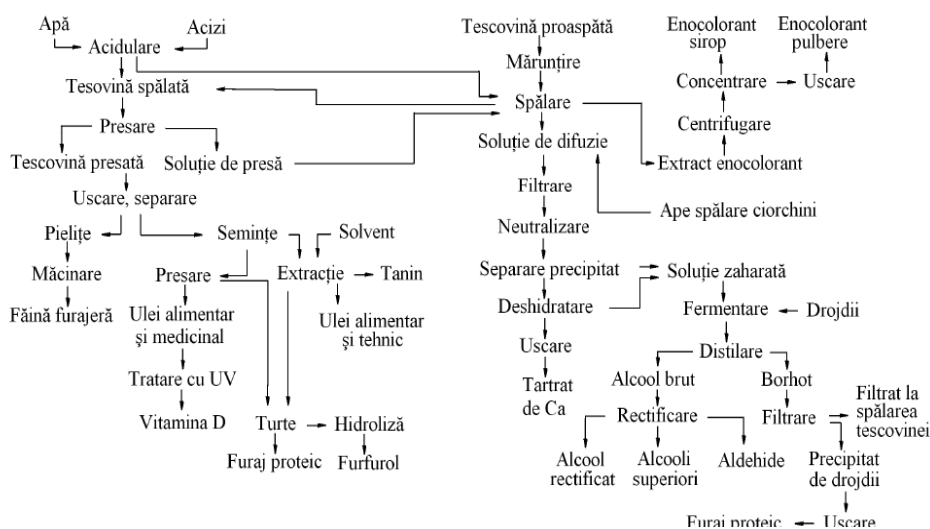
Apă
Acizi
Acidulare
Tesovină spălată
Presare
Tescovină presată
Soluție de presă
Uscare, separare
Pielițe
Măcinare
Făină furajeră
Semințe
Solvent
Presare
Extracție
Tanin
Ulei alimentar și medicinal
Ulei alimentar și tehnic
Tratare cu UV
Vitamina D
Turte
Hidroliză
Furaj proteic
Furfurol

Tescovină proaspătă
Mărunțire
Spălare
Soluție de difuzie
Filtrare
Neutralizare
Separare precipitat
Deshidratare
Uscare
Tartrat de Ca
Ape spălare ciorchini
Extract enocolorant
Centrifugare
Concentrare
Uscare
Enocolorant sirop
Enocolorant pulbere
Soluție zaharată
Fermentare
Drojdii
Distilare
Alcool brut
Borhot
Rectificare
Filtrare
Filtrat la spălarea tescovinei
Alcool rectificat
Alcooli superiori
Aldehide
Precipitat de drojdii
Furaj proteic
Uscare